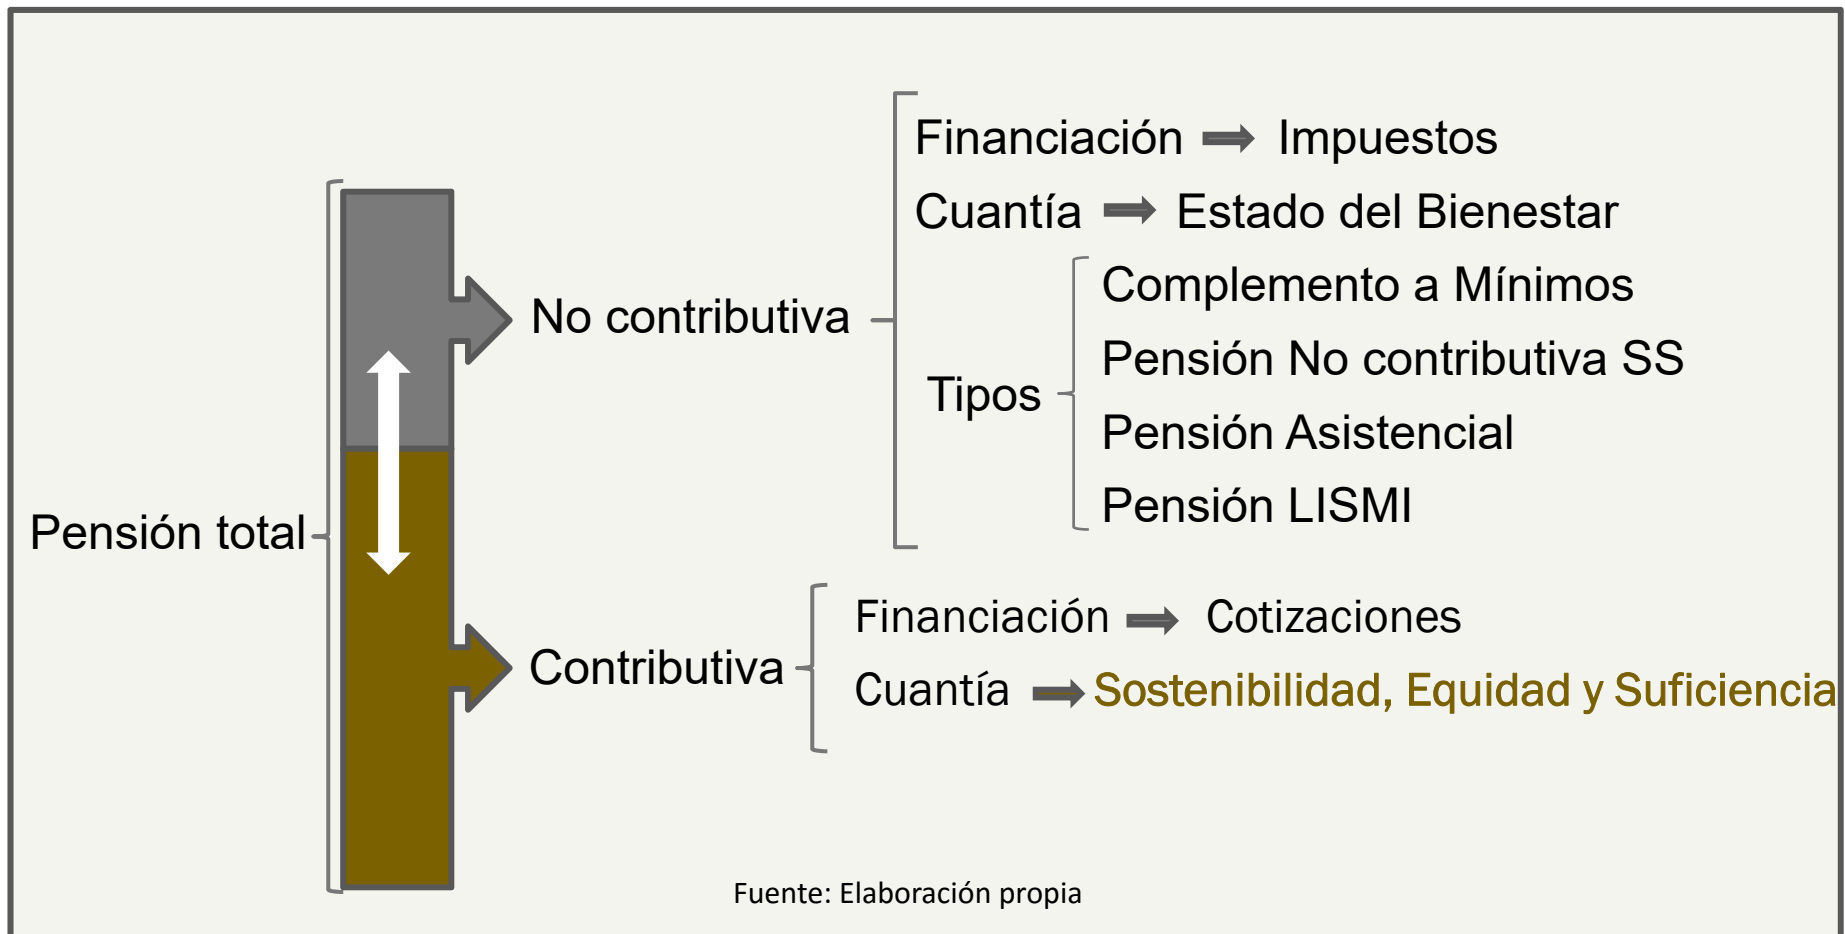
Pensión total

No contributiva

Financiación → Impuestos

Cuantía → Estado del Bienestar

Tipos

Complemento a Mínimos

Pensión No contributiva SS

Pensión Asistencial

Pensión LISMI

Contributiva

Financiación → Cotizaciones

Cuantía → Sostenibilidad, Equidad y Suficiencia

Fuente: Elaboración propia